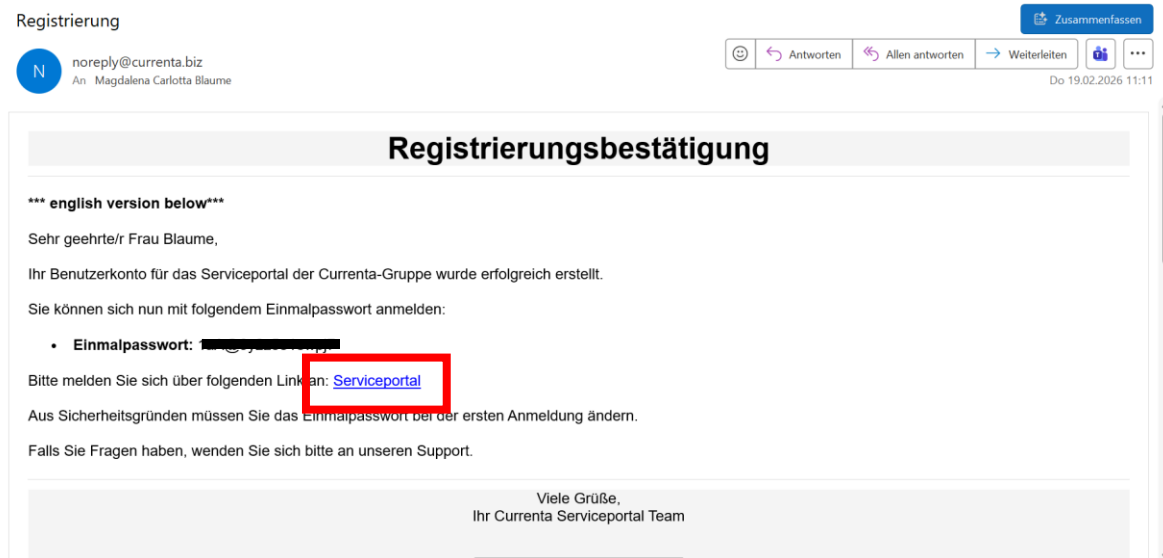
Registrierung

Zusammenfassen

N noreply@currenta.biz
An Magdalena Carlotta Blaume

Antworten | Allen antworten | Weiterleiten | ···

Do 19.02.2026 11:11

Registrierungsbestätigung

*** english version below***

Sehr geehrte/r Frau Blaume,

Ihr Benutzerkonto für das Serviceportal der Currenta-Gruppe wurde erfolgreich erstellt.

Sie können sich nun mit folgendem Einmalpasswort anmelden:

- Einmalpasswort: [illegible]

Bitte melden Sie sich über folgenden Link an: Serviceportal

Aus Sicherheitsgründen müssen Sie das Einmalpasswort bei der ersten Anmeldung ändern.

Falls Sie Fragen haben, wenden Sie sich bitte an unseren Support.

Viele Grüße,
Ihr Currenta Serviceportal Team